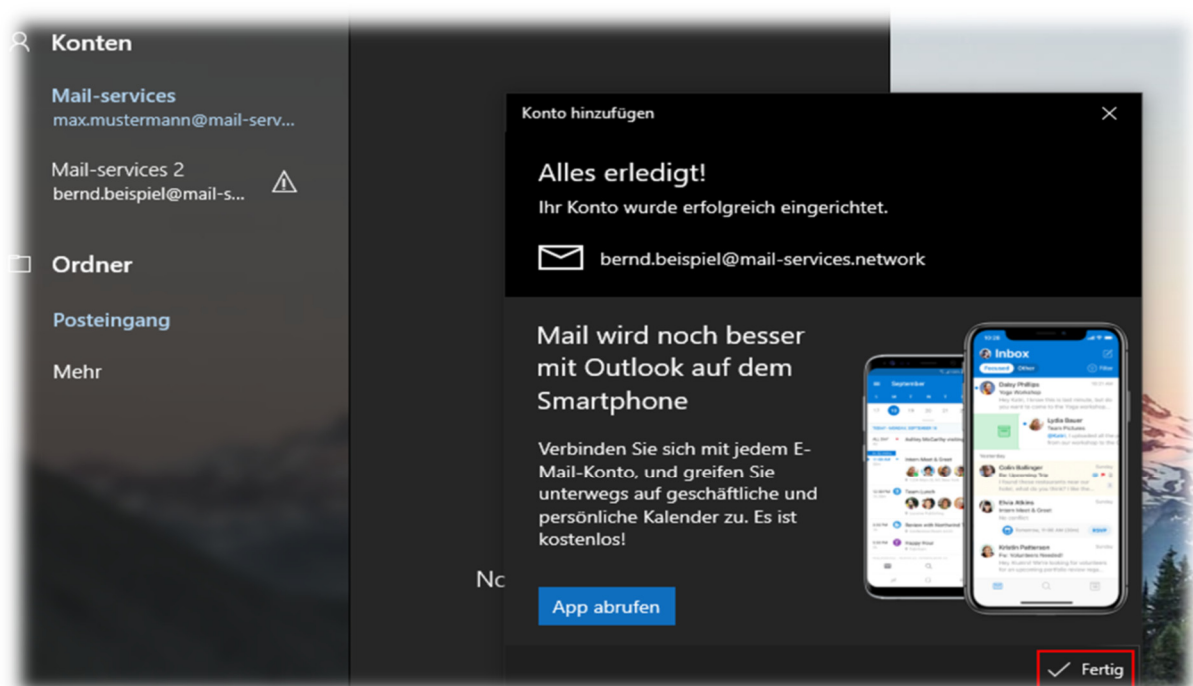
Konten

Mail-services
max.mustermann@mail-serv...

Mail-services 2
bernd.beispiel@mail-s...

Ordner

Posteingang

Mehr

No

Konto hinzufügen

Alles erledigt!

Ihr Konto wurde erfolgreich eingerichtet.

bernd.beispiel@mail-services.network

Mail wird noch besser mit Outlook auf dem Smartphone

Verbinden Sie sich mit jedem E-Mail-Konto, und greifen Sie unterwegs auf geschäftliche und persönliche Kalender zu. Es ist kostenlos!

App abrufen

Inbox

September

Fertig